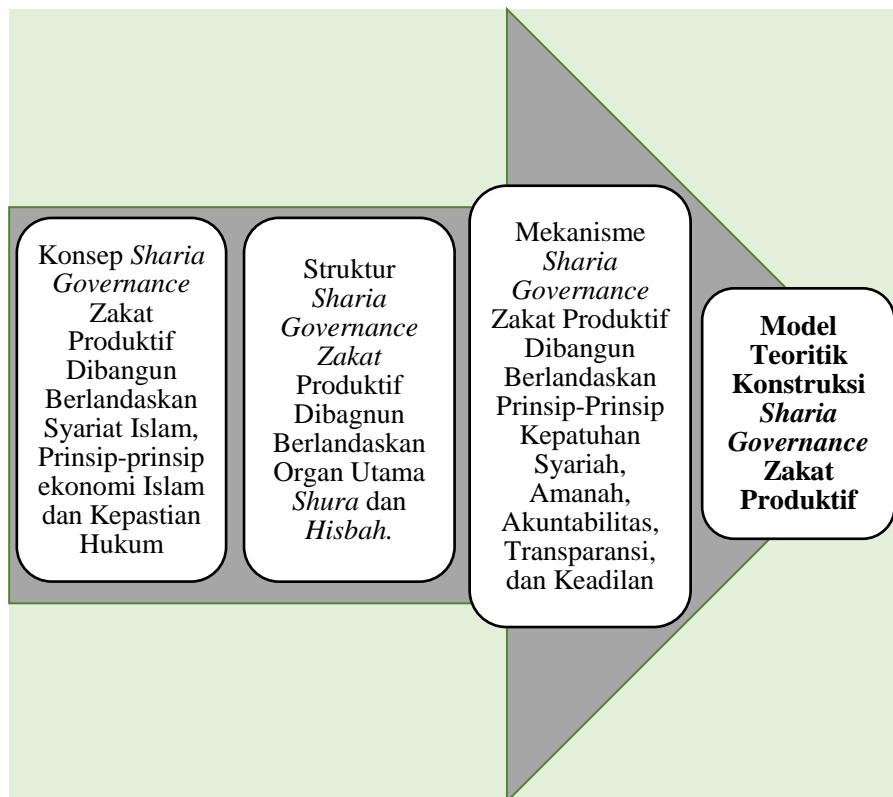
Konsep *Sharia Governance* Zakat Produktif Dibangun Berlandaskan Syariat Islam, Prinsip-prinsip ekonomi Islam dan Kepastian Hukum

Struktur *Sharia Governance Zakat* Produktif Dibagnun Berlandaskan Organ Utama *Shura* dan *Hisbah.*

Mekanisme *Sharia Governance* Zakat Produktif Dibangun Berlandaskan Prinsip-Prinsip Kepatuhan Syariah, Amanah, Akuntabilitas, Transparansi, dan Keadilan

**Model Teoritik Konstruksi *Sharia Governance* Zakat Produktif**